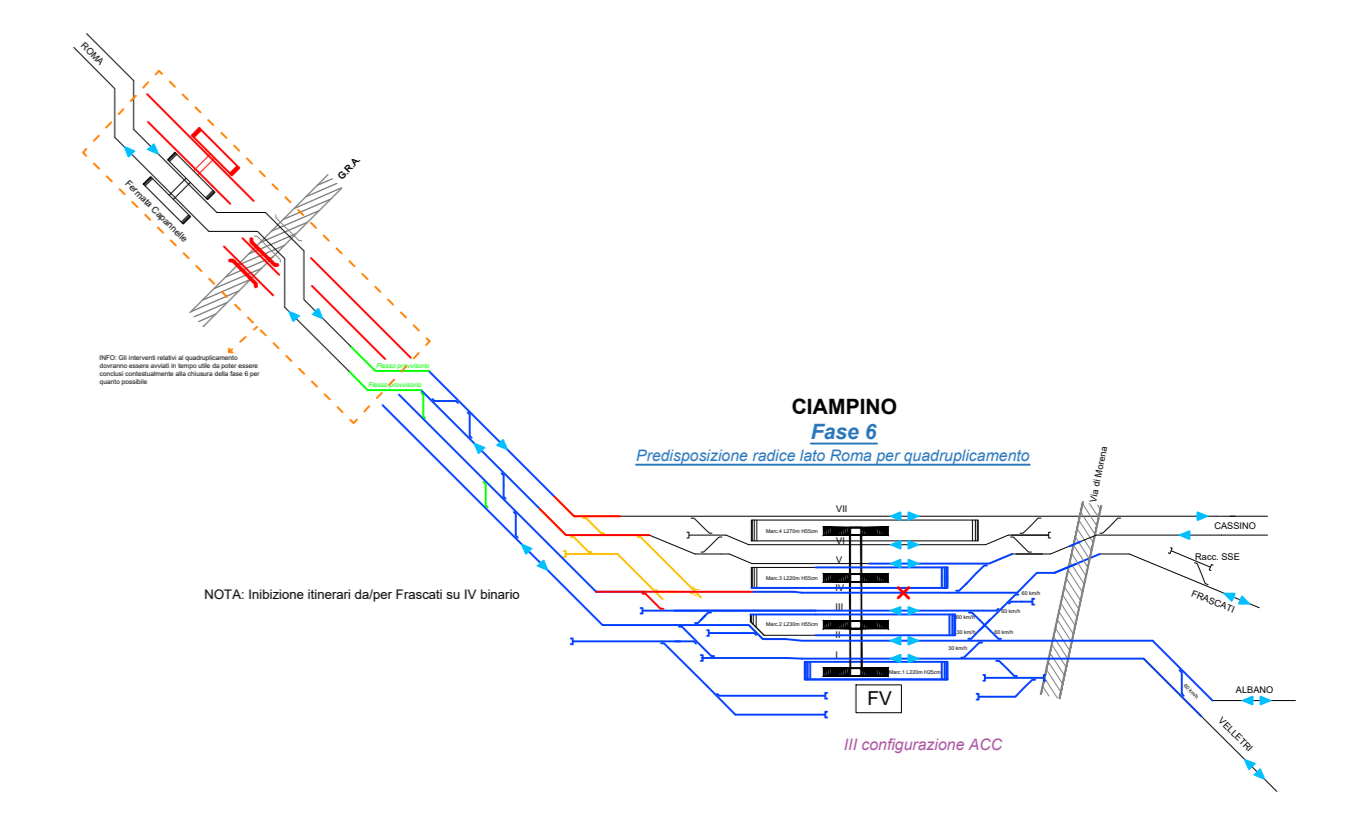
ROMA

G.R.A

Fermata Capannelle

INFO: Gli interventi relativi al quadruplicamento dovranno essere avviati in tempo utile da poter essere conclusi contestualmente alla chiusura della fase 6 per quanto possibile

Flesso provvisorio

Flesso provvisorio

CIAMPINO

Fase 6

Predisposizione radice lato Roma per quadruplicamento

Via di Morena

VII

VI

V

IV

III

II

I

Marc.4 L270m H55cm

Marc.3 L220m H55cm

Marc.2 L230m H55cm

Marc.1 L220m H25cm

CASSINO

Racc. SSE

FRASCATI

ALBANO

VELLETRI

60 km/h

60 km/h

60 km/h

30 km/h

60 km/h

30 km/h

60 km/h

NOTA: Inibizione itinerari da/per Frascati su IV binario

FV

III configurazione ACC